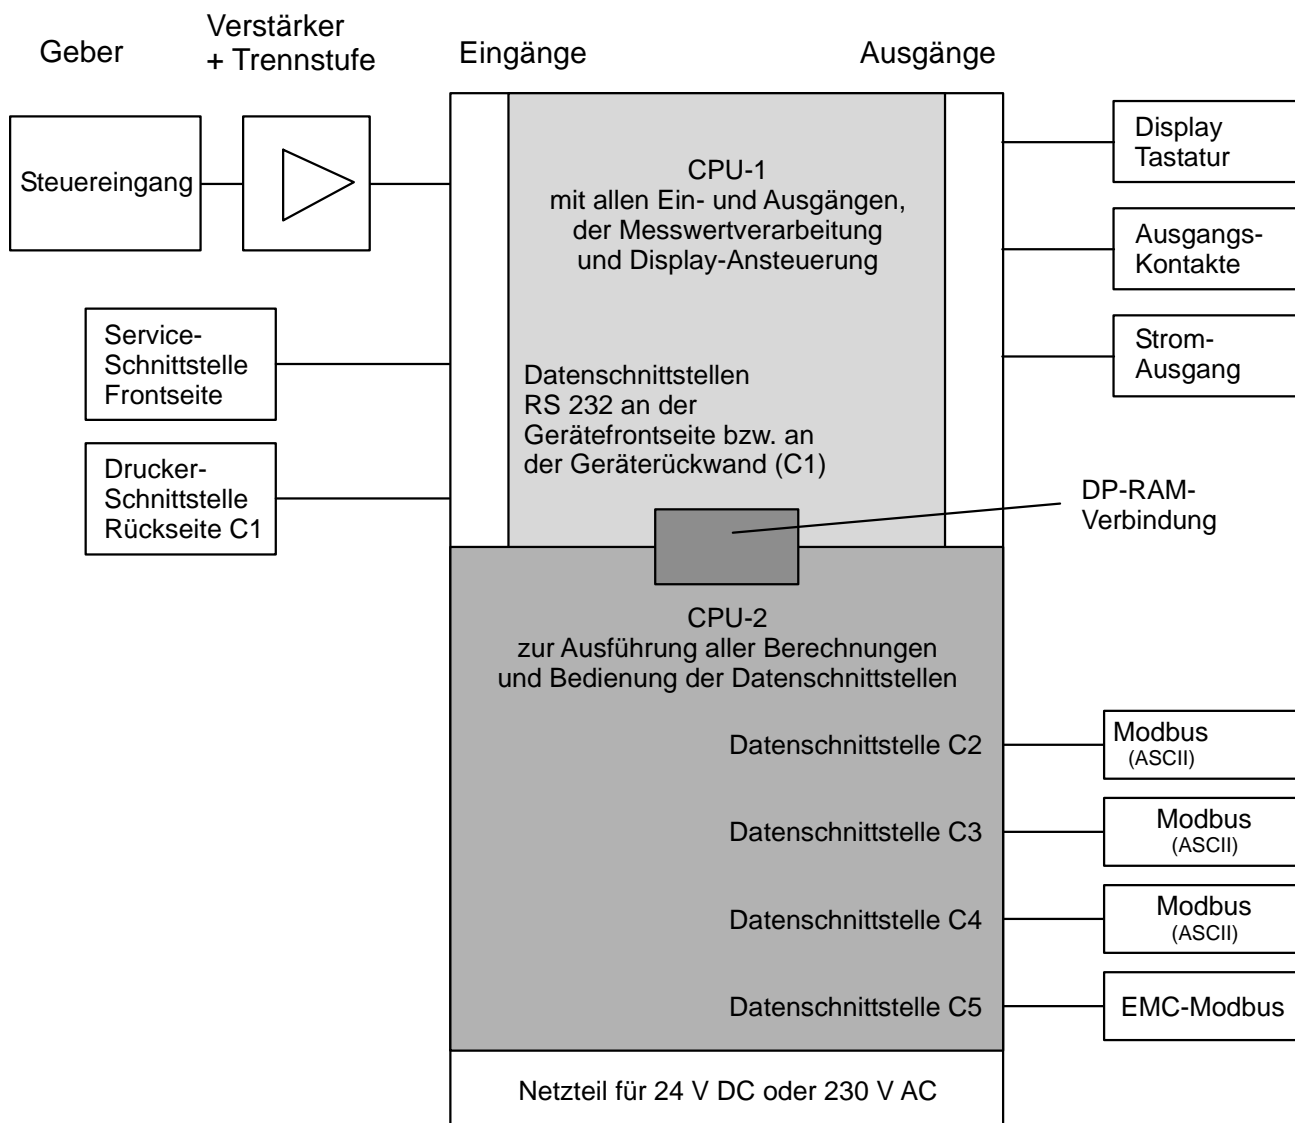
Geber

Verstärker
+ Trennstufe

Eingänge

Ausgänge

Steuereingang

CPU-1
mit allen Ein- und Ausgängen,
der Messwertverarbeitung
und Display-Ansteuerung

Display
Tastatur

Ausgangs-
Kontakte

Strom-
Ausgang

Service-
Schnittstelle
Frontseite

Datenschnittstellen
RS 232 an der
Gerätefrontseite bzw. an
der Geräterückwand (C1)

Drucker-
Schnittstelle
Rückseite C1

DP-RAM-
Verbindung

CPU-2
zur Ausführung aller Berechnungen
und Bedienung der Datenschnittstellen

Datenschnittstelle C2

Modbus
(ASCII)

Datenschnittstelle C3

Modbus
(ASCII)

Datenschnittstelle C4

Modbus
(ASCII)

Datenschnittstelle C5

EMC-Modbus

Netzteil für 24 V DC oder 230 V AC